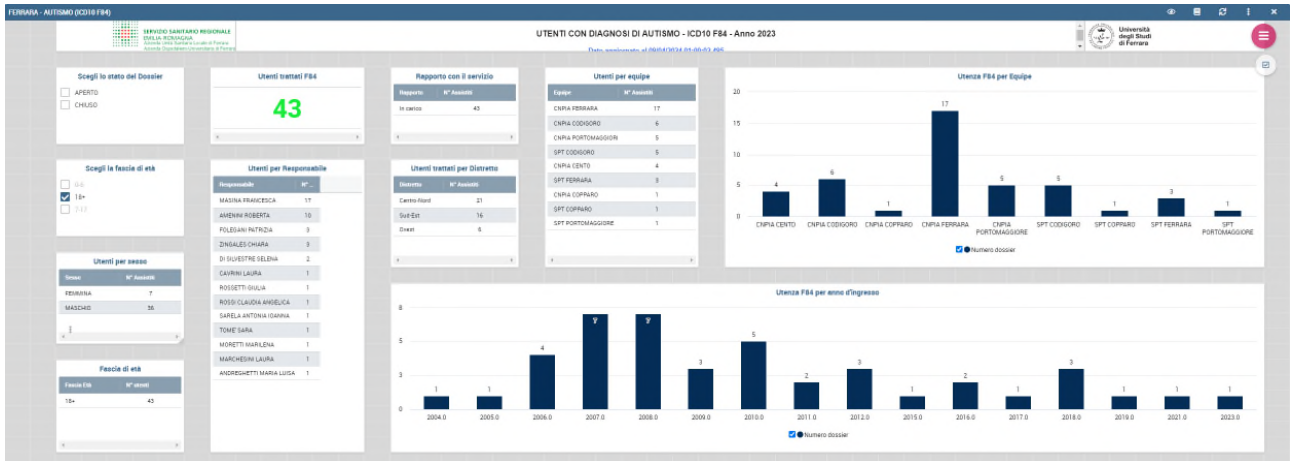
FERRARA - AUTISMO (ICD10 F84)

SERVIZIO SANITARIO REGIONALE
EMILIA-ROMAGNA
Azienda Unità Sanitaria Locale di Ferrara
Azienda Ospedaliero-Universitaria di Ferrara

UTENTI CON DIAGNOSI DI AUTISMO - ICD10 F84 - Anno 2023

Data aggiornato al 09/04/2024 01:00:03 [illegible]

Università degli Studi di Ferrara

Scegli lo stato del Dossier
APERTO
CHIUSO

Utenti trattati F84
43

Rapporto con il servizio

| Rapporto | N° Assistiti |
|---|---|
| In carico | 43 |

Utenti per equipe

| Equipe | N° Assistiti |
|---|---|
| CNPIA FERRARA | 17 |
| CNPIA CODIGORO | 6 |
| CNPIA PORTOMAGGIORE | 5 |
| SPT CODIGORO | 5 |
| CNPIA CENTO | 4 |
| SPT FERRARA | 3 |
| CNPIA COPPARO | 1 |
| SPT COPPARO | 1 |
| SPT PORTOMAGGIORE | 1 |

Utenza F84 per Equipe

20
15
10
5
0

4 CNPIA CENTO
6 CNPIA CODIGORO
1 CNPIA COPPARO
17 CNPIA FERRARA
5 CNPIA PORTOMAGGIORE
5 SPT CODIGORO
1 SPT COPPARO
3 SPT FERRARA
1 SPT PORTOMAGGIORE

Numero dossier

Scegli la fascia di età
0-6
18+
7-17

Utenti per Responsabile

| Responsabile | N° ... |
|---|---|
| MASINA FRANCESCA | 17 |
| AMENINI ROBERTA | 10 |
| FOLEGANI PATRIZIA | 3 |
| ZINGALES CHIARA | 3 |
| DI SILVESTRE SELENA | 2 |
| CAVRINI LAURA | 1 |
| ROSSETTI GIULIA | 1 |
| ROSSI CLAUDIA ANGELICA | 1 |
| SARELA ANTONIA IOANNA | 1 |
| TOME' SARA | 1 |
| MORETTI MARILENA | 1 |
| MARCHESINI LAURA | 1 |
| ANDREGHETTI MARIA LUIGIA | 1 |

Utenti trattati per Distretto

| Distretto | N° Assistiti |
|---|---|
| Centro-Nord | 21 |
| Sud-Est | 16 |
| Ovest | 6 |

Utenti per sesso

| Sesso | N° Assistiti |
|---|---|
| FEMMINA | 7 |
| MASCHIO | 36 |

Utenza F84 per anno d'ingresso

8
5
3
0

1 2004.0
1 2005.0
4 2006.0
7 2007.0
7 2008.0
3 2009.0
5 2010.0
2 2011.0
3 2012.0
1 2015.0
2 2016.0
1 2017.0
3 2018.0
1 2019.0
1 2021.0
1 2023.0

Numero dossier

Fascia di età

| Fascia Età | N° utenti |
|---|---|
| 18+ | 43 |